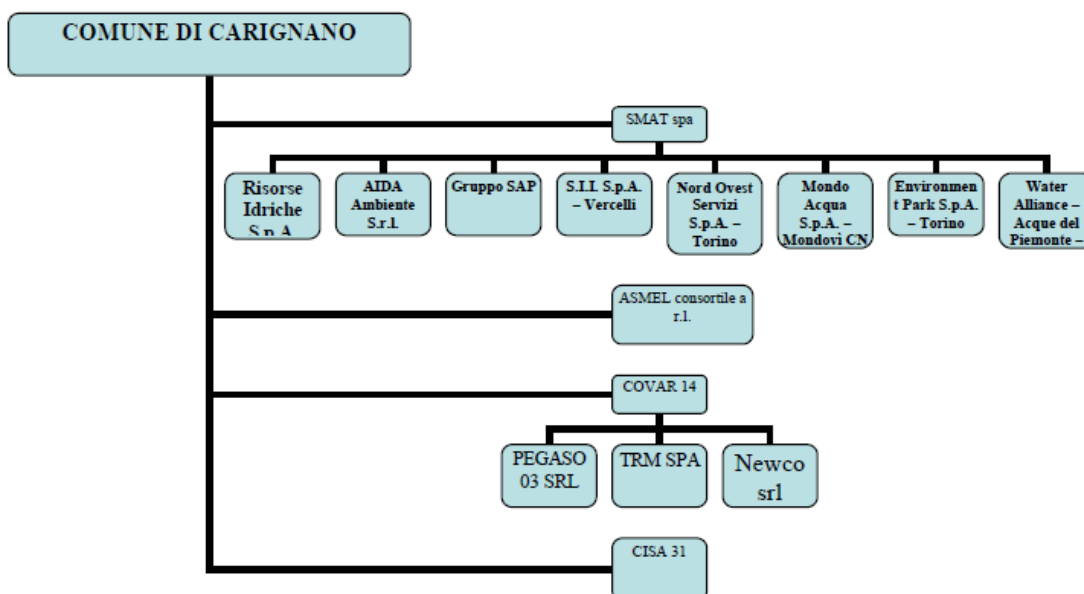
COMUNE DI CARIGNANO

SMAT spa

Risorse Idriche S.p.A.

AIDA Ambiente S.r.l.

Gruppo SAP

S.I.I. S.p.A. – Vercelli

Nord Ovest Servizi S.p.A. – Torino

Mondo Acqua S.p.A. – Mondovì CN

Environment Park S.p.A. – Torino

Water Alliance – Acque del Piemonte –

ASMEL consortile a r.l.

COVAR 14

PEGASO 03 SRL

TRM SPA

Newco srl

CISA 31